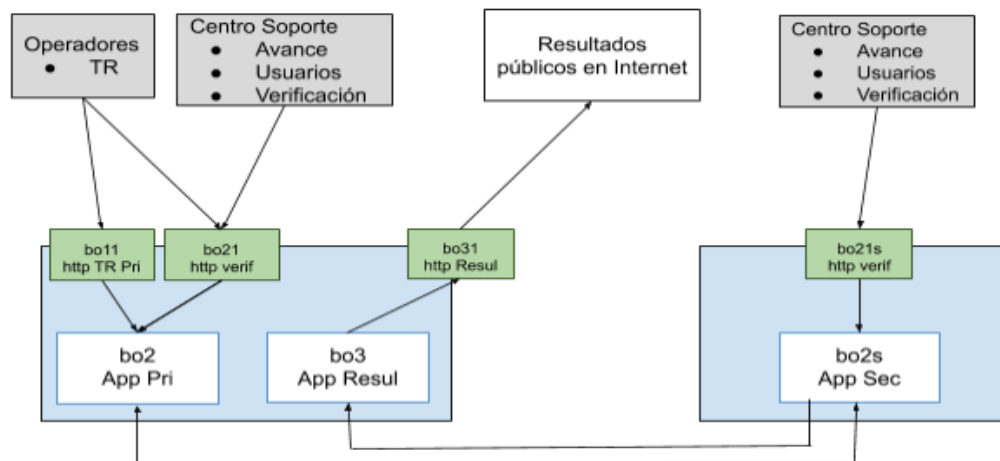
Operadores
- TR

Centro Soporte
- Avance
- Usuarios
- Verificación

Resultados públicos en Internet

Centro Soporte
- Avance
- Usuarios
- Verificación

bo11
http TR Pri

bo21
http verif

bo31
http Resul

bo21s
http verif

bo2
App Pri

bo3
App Resul

bo2s
App Sec